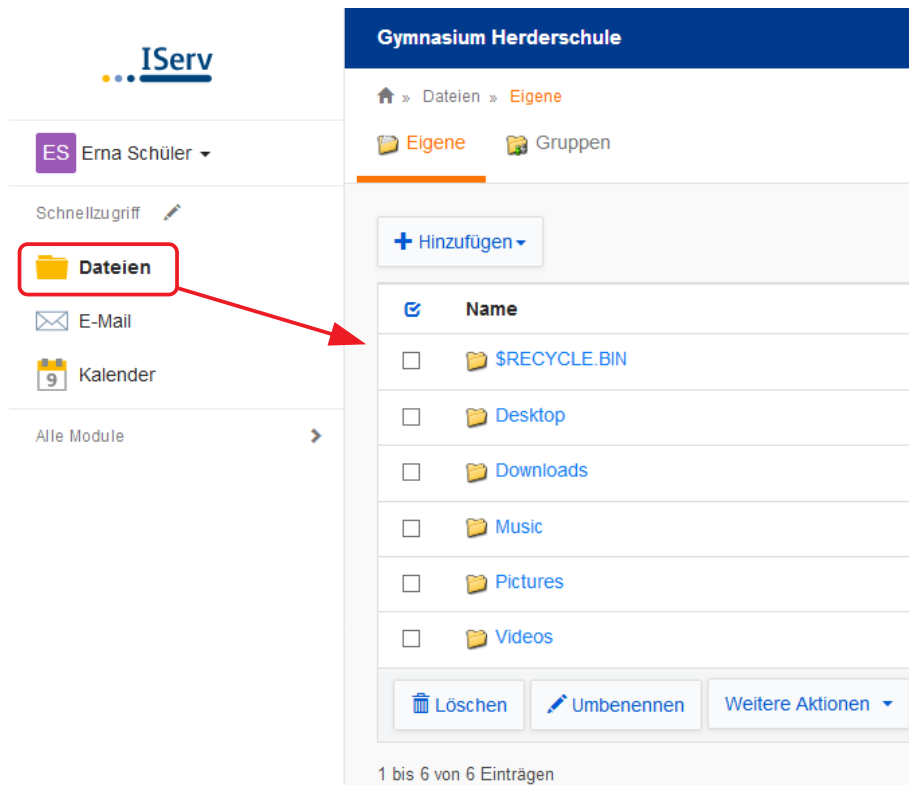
IServ

ES Erna Schüler

Schnellzugriff

Dateien

E-Mail

9 Kalender

Alle Module

Gymnasium Herderschule

» Dateien » Eigene

Eigene Gruppen

+ Hinzufügen

| | Name |
|---|---|
| | $RECYCLE.BIN |
| | Desktop |
| | Downloads |
| | Music |
| | Pictures |
| | Videos |

Löschen Umbenennen Weitere Aktionen

1 bis 6 von 6 Einträgen